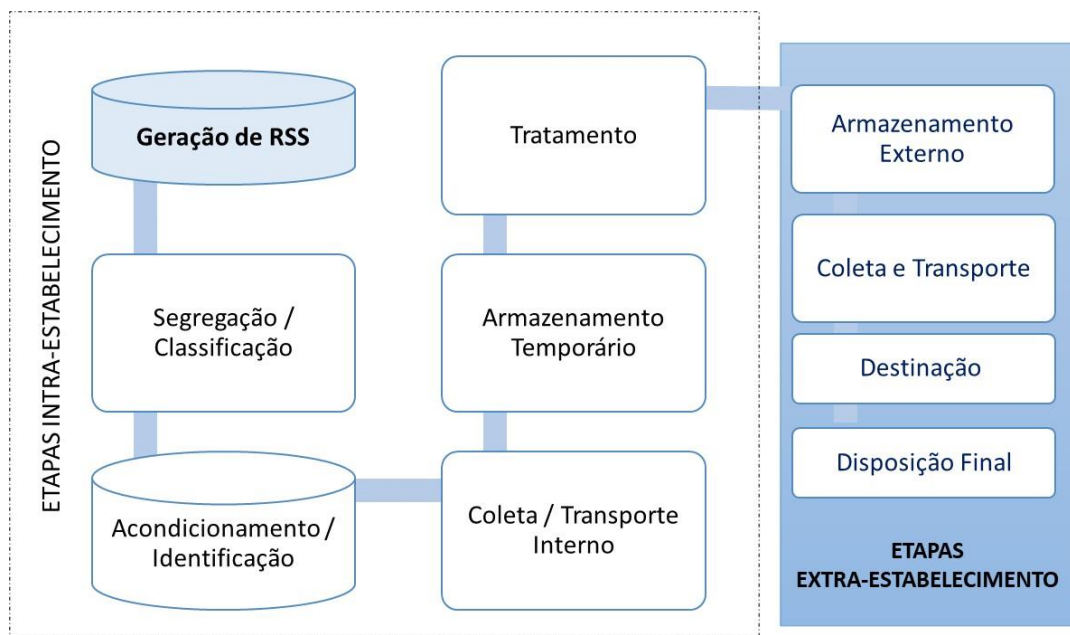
ETAPAS INTRA-ESTABELECIMENTO

Geração de RSS

Segregação / Classificação

Acondicionamento / Identificação

Coleta / Transporte Interno

Armazenamento Temporário

Tratamento

Armazenamento Externo

Coleta e Transporte

Destinação

Disposição Final

ETAPAS EXTRA-ESTABELECIMENTO